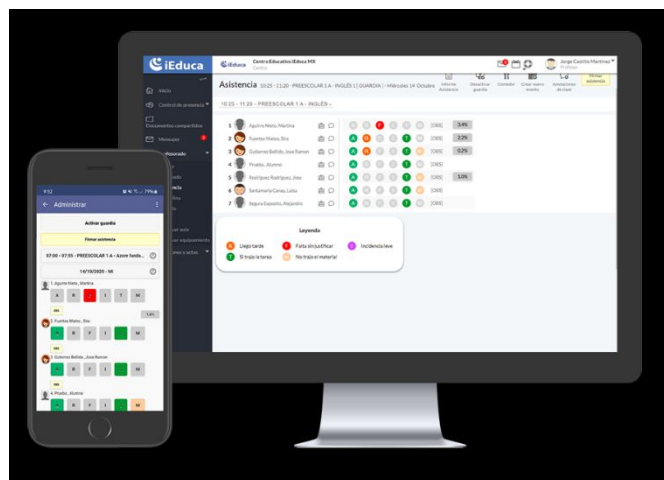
iEduca

iEduca Centro Educativo iEduca MX

Jorge Castillo Martinez
Profesor

Inicio
Control de presencia
Documentos compartidos
Mensajes
Profesorado

Asistencia 10:25 - 11:20 - PREESCOLAR 1 A - INGLÉS 1 | GUARDIA | - Miércoles 14 Octubre

Informe Asistencia
Desactivar guardia
Contador
Crear nuevo evento
Anotaciones de clase
Firmar asistencia

10:25 - 11:20 - PREESCOLAR 1 A - INGLÉS

| | | | |
|---|---|---|---|
| 1 | Aguirre Mata, Martina | [100] | 3,4% |
| 2 | Fuentes Mateo, Bia | [100] | 2,2% |
| 3 | Gutierrez Bellido, Jose Ramon | [100] | 0,2% |
| 4 | Prado, Alumno | [100] | |
| 5 | Rodríguez Rodríguez, Jose | [100] | 1,0% |
| 6 | Santamaría Canas, Luisa | [100] | |
| 7 | Segura Expósito, Alejandro | [100] | |

Leyenda
R Llegó tarde
F Falta sin justificar
Incidencia leve
T El trajo la tarea
No trajo el material

9:52
Administrar
Activar guardia
Firmar asistencia
07:00 - 07:55 - PREESCOLAR 1 A - Azore fundo...
14/10/2020 - Mi
1. Aguirre Mata, Martina
A R F I T M
2. Fuentes Mateo, Bia
A R F I T M
3. Gutierrez Bellido, Jose Ramon
A R F I T M
4. Prado, Alumno
A R F I T M